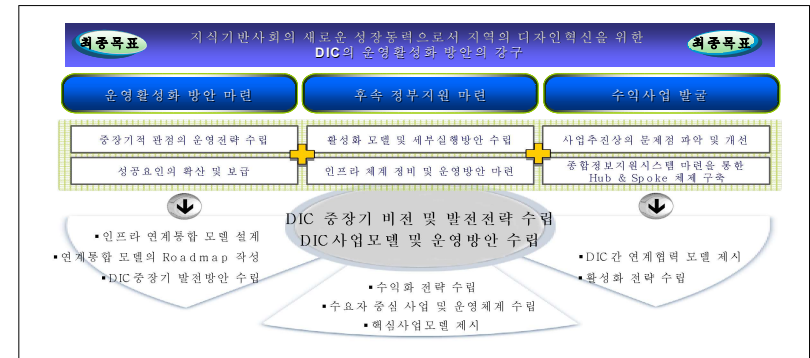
최종목표

지식기반사회의 새로운 성장동력으로서 지역의 디자인혁신을 위한 DIC의 운영활성화 방안의 강구

최종목표

운영활성화 방안 마련

후속 정부지원 마련

수익사업 발굴

중장기적 관점의 운영전략 수립

성공요인의 확산 및 보급

활성화 모델 및 세부실행방안 수립

인프라 체계 정비 및 운영방안 마련

사업추진상의 문제점 파악 및 개선

종합정보지원시스템 마련을 통한 Hub & Spoke 체계 구축

DIC 중장기 비전 및 발전전략 수립
DIC사업모델 및 운영방안 수립

▪인프라 연계통합 모델 설계
▪연계통합 모델의 Roadmap 작성
▪DIC중장기 발전방안 수립

▪DIC간 연계협력 모델 제시
▪활성화 전략 수립

▪수익화 전략 수립
▪수요자 중심 사업 및 운영체계 수립
▪핵심사업모델 제시